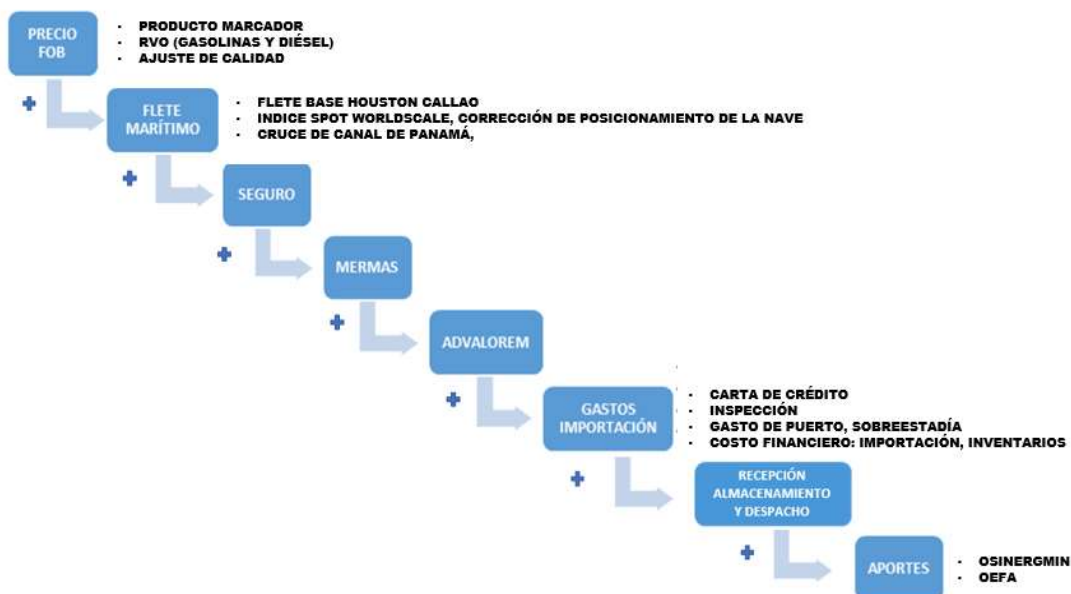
PRECIO FOB

- PRODUCTO MARCADOR
- RVO (GASOLINAS Y DIÉSEL)
- AJUSTE DE CALIDAD

+

FLETE MARÍTIMO

- FLETE BASE HOUSTON CALLAO
- INDICE SPOT WORLDSCALE, CORRECCIÓN DE POSICIONAMIENTO DE LA NAVE
- CRUCE DE CANAL DE PANAMÁ,

+

SEGURO

+

MERMAS

+

ADVALOREM

+

GASTOS IMPORTACIÓN

- CARTA DE CRÉDITO
- INSPECCIÓN
- GASTO DE PUERTO, SOBREESTADÍA
- COSTO FINANCIERO: IMPORTACIÓN, INVENTARIOS

+

RECEPCIÓN ALMACENAMIENTO Y DESPACHO

+

APORTES

- OSINERGMIN
- OEFA